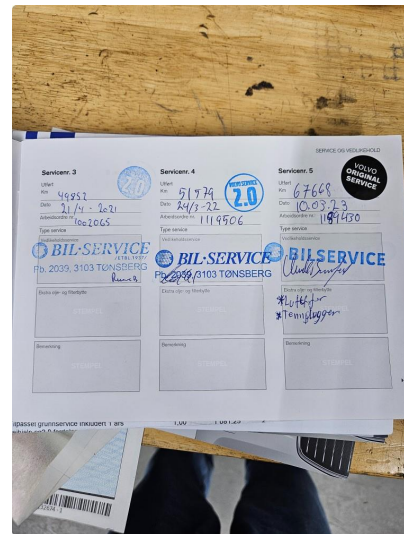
SERVICE OG VEDLIKEHOLD

Servicenr. 3
Utført
Km 49852
Dato 21/4 - 2021
Arbeidsordre nr. 1062065
Type service
Verkstedsstempel
BIL-SERVICE ETBL 1937
Pb. 2039, 3103 TØNSBERG
Rune B.
Ekstra olje- og filterbytte
STEMPEL
Bemerkning
STEMPEL

Servicenr. 4
Utført
Km 51979
Dato 24/3-22
Arbeidsordre nr. 1119506
Type service
Verkstedsstempel
BIL-SERVICE
Pb. 2039, 3103 TØNSBERG
VOLVO SERVICE 2.0
Ekstra olje- og filterbytte
STEMPEL
Bemerkning
STEMPEL

Servicenr. 5
Utført
Km 67668
Dato 10.03.23
Arbeidsordre nr. 1189430
Type service
Verkstedsstempel
BIL-SERVICE
VOLVO ORIGINAL SERVICE
Ekstra olje- og filterbytte
*Luftfilter
*Tennplugger
Bemerkning
STEMPEL

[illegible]passet grunnservice inkluderer 1 års